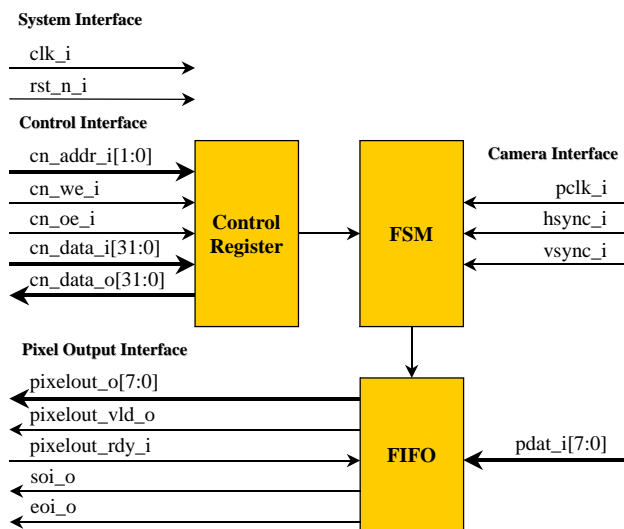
System Interface

clk_i

rst_n_i

Control Interface

cn_addr_i[1:0]

cn_we_i

cn_oe_i

cn_data_i[31:0]

cn_data_o[31:0]

Control Register

FSM

Camera Interface

pclk_i

hsync_i

vsync_i

Pixel Output Interface

pixelout_o[7:0]

pixelout_vld_o

pixelout_rdy_i

soi_o

eoi_o

FIFO

pdat_i[7:0]